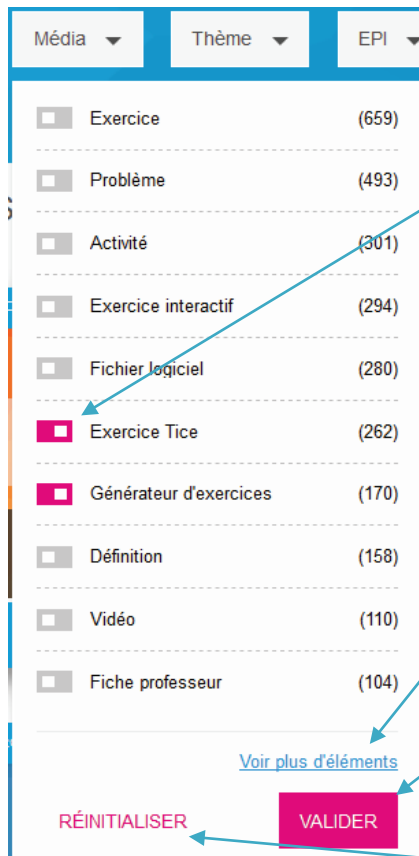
Média Thème EPI

Exercice (659)

Problème (493)

Activité (301)

Exercice interactif (294)

Fichier logiciel (280)

Exercice Tice (262)

Générateur d'exercices (170)

Définition (158)

Vidéo (110)

Fiche professeur (104)

Voir plus d'éléments

RÉINITIALISER VALIDER